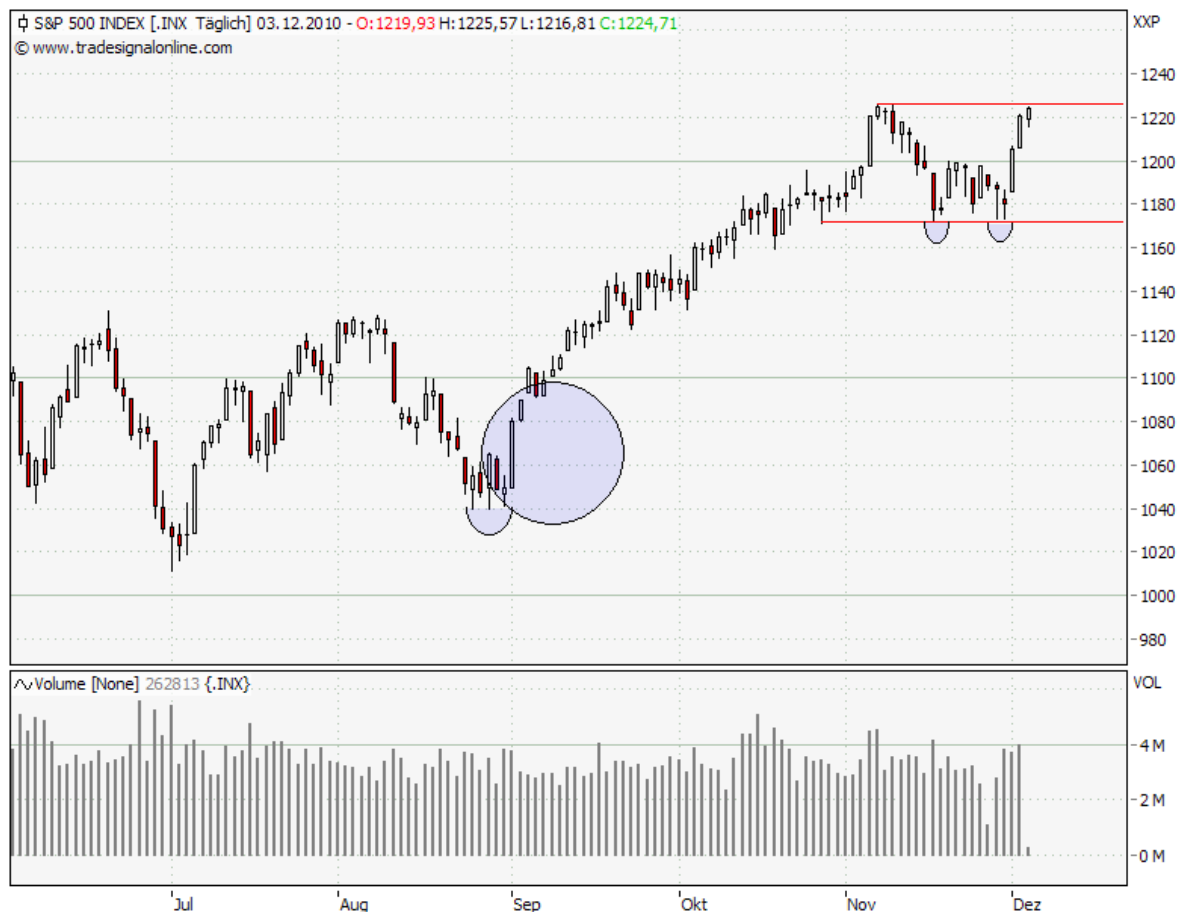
S&P 500 INDEX [.INX Täglich] 03.12.2010 - O:1219,93 H:1225,57 L:1216,81 C:1224,71
© www.tradesignalonline.com

XXP
1240
1220
1200
1180
1160
1140
1120
1100
1080
1060
1040
1020
1000
980

Volume [None] 262813 {.INX}

VOL
4 M
2 M
0 M

Jul
Aug
Sep
Okt
Nov
Dez